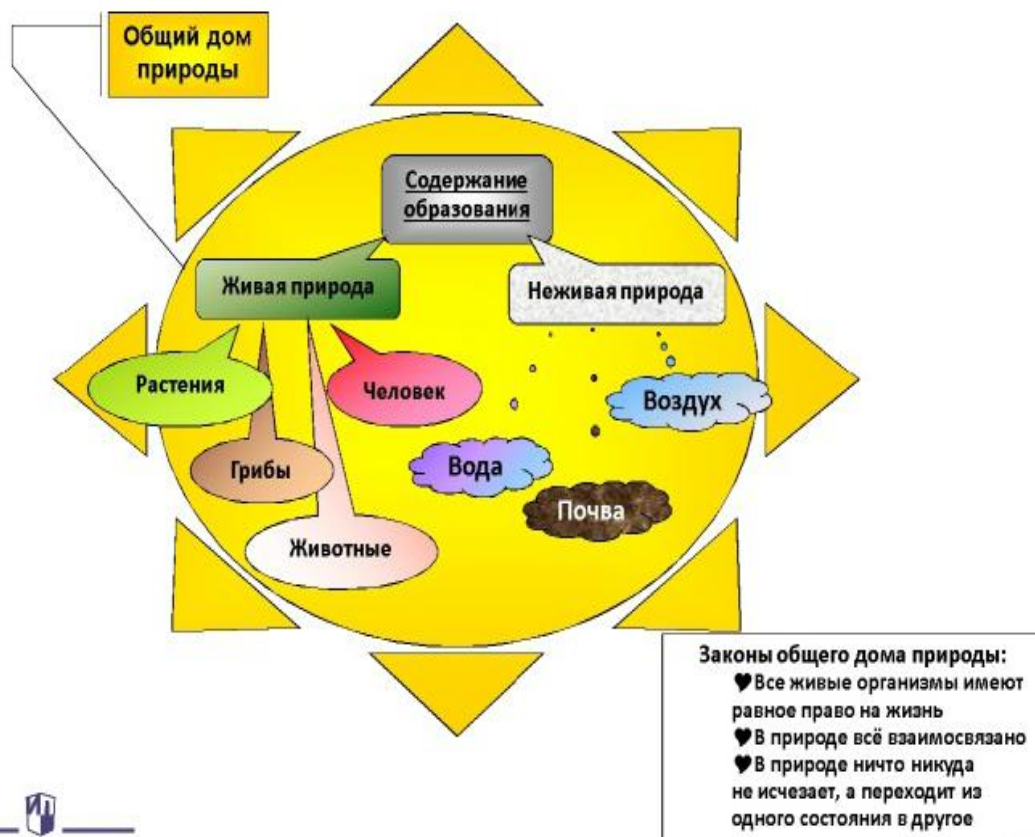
Общий дом природы

Содержание образования

Живая природа

Неживая природа

Растения

Человек

Воздух

Грибы

Вода

Почва

Животные

Законы общего дома природы:
♥Все живые организмы имеют равное право на жизнь
♥В природе всё взаимосвязано
♥В природе ничто никуда не исчезает, а переходит из одного состояния в другое